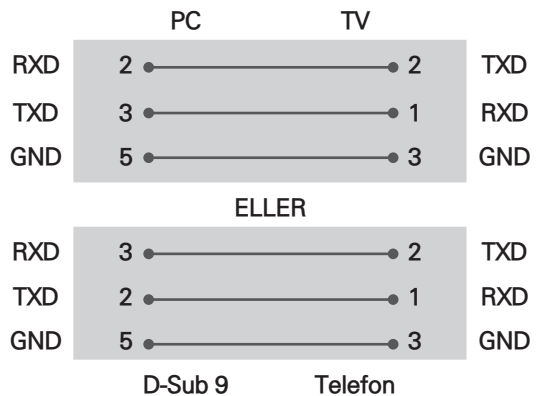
PC TV

| | PC | TV | |
|---|---|---|---|
| RXD | 2 | 2 | TXD |
| TXD | 3 | 1 | RXD |
| GND | 5 | 3 | GND |

ELLER

| | | | |
|---|---|---|---|
| RXD | 3 | 2 | TXD |
| TXD | 2 | 1 | RXD |
| GND | 5 | 3 | GND |

D-Sub 9 Telefon